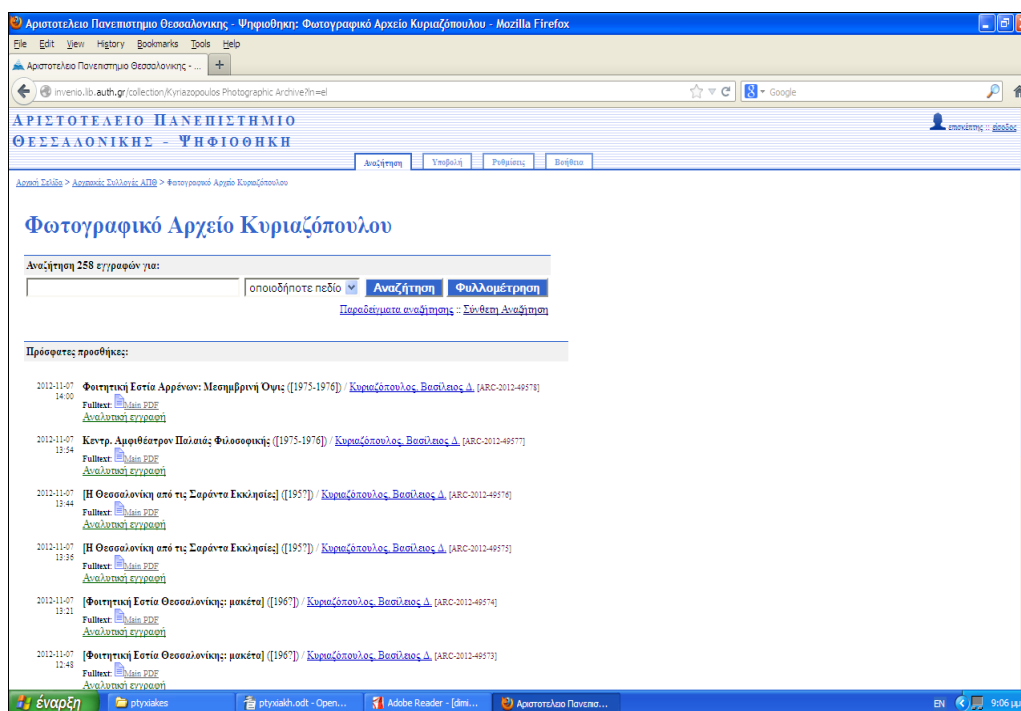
Αριστοτέλειο Πανεπιστημιο Θεσσαλονικης - Ψηφιοθηκη: Φωτογραφικό Αρχείο Κυριαζόπουλου - Mozilla Firefox

File Edit View History Bookmarks Tools Help

Αριστοτέλειο Πανεπιστημιο Θεσσαλονικης - ...

invenio.lib.auth.gr/collection/Kyriazopoulos Photographic Archive?ln=el

Google

ΑΡΙΣΤΟΤΕΛΕΙΟ ΠΑΝΕΠΙΣΤΗΜΙΟ
ΘΕΣΣΑΛΟΝΙΚΗΣ - ΨΗΦΙΟΘΗΚΗ

επισκέπτης :: είσοδος

Αναζήτηση | Υποβολή | Ρυθμίσεις | Βοήθεια

Αρχική Σελίδα > Αρχειακές Συλλογές ΑΠΘ > Φωτογραφικό Αρχείο Κυριαζόπουλου

Φωτογραφικό Αρχείο Κυριαζόπουλου

Αναζήτηση 258 εγγραφών για:

οποιοδήποτε πεδίο | Αναζήτηση | Φυλλομέτρηση

Παραδείγματα αναζήτησης :: Σύνθετη Αναζήτηση

Πρόσφατες προσθήκες:

2012-11-07 14:00 Φοιτητική Εστία Αρρένων: Μεσημβρινή Όψις ([1975-1976]) / Κυριαζόπουλος, Βασίλειος Δ. [ARC-2012-49578]
Fulltext: Main PDF
Αναλυτική εγγραφή

2012-11-07 13:54 Κεντρ. Αμφιθέατρον Παλαιάς Φιλοσοφικής ([1975-1976]) / Κυριαζόπουλος, Βασίλειος Δ. [ARC-2012-49577]
Fulltext: Main PDF
Αναλυτική εγγραφή

2012-11-07 13:44 [Η Θεσσαλονίκη από τις Σαράντα Εκκλησίες] ([195?]) / Κυριαζόπουλος, Βασίλειος Δ. [ARC-2012-49576]
Fulltext: Main PDF
Αναλυτική εγγραφή

2012-11-07 13:36 [Η Θεσσαλονίκη από τις Σαράντα Εκκλησίες] ([195?]) / Κυριαζόπουλος, Βασίλειος Δ. [ARC-2012-49575]
Fulltext: Main PDF
Αναλυτική εγγραφή

2012-11-07 13:21 [Φοιτητική Εστία Θεσσαλονίκης: μακέτα] ([196?]) / Κυριαζόπουλος, Βασίλειος Δ. [ARC-2012-49574]
Fulltext: Main PDF
Αναλυτική εγγραφή

2012-11-07 12:48 [Φοιτητική Εστία Θεσσαλονίκης: μακέτα] ([196?]) / Κυριαζόπουλος, Βασίλειος Δ. [ARC-2012-49573]
Fulltext: Main PDF
Αναλυτική εγγραφή

έναρξη | ptyxiakes | ptyxiakh.odt - Open... | Adobe Reader - [dimi... | Αριστοτέλειο Πανεπισ... | EN | 9:06 μμ